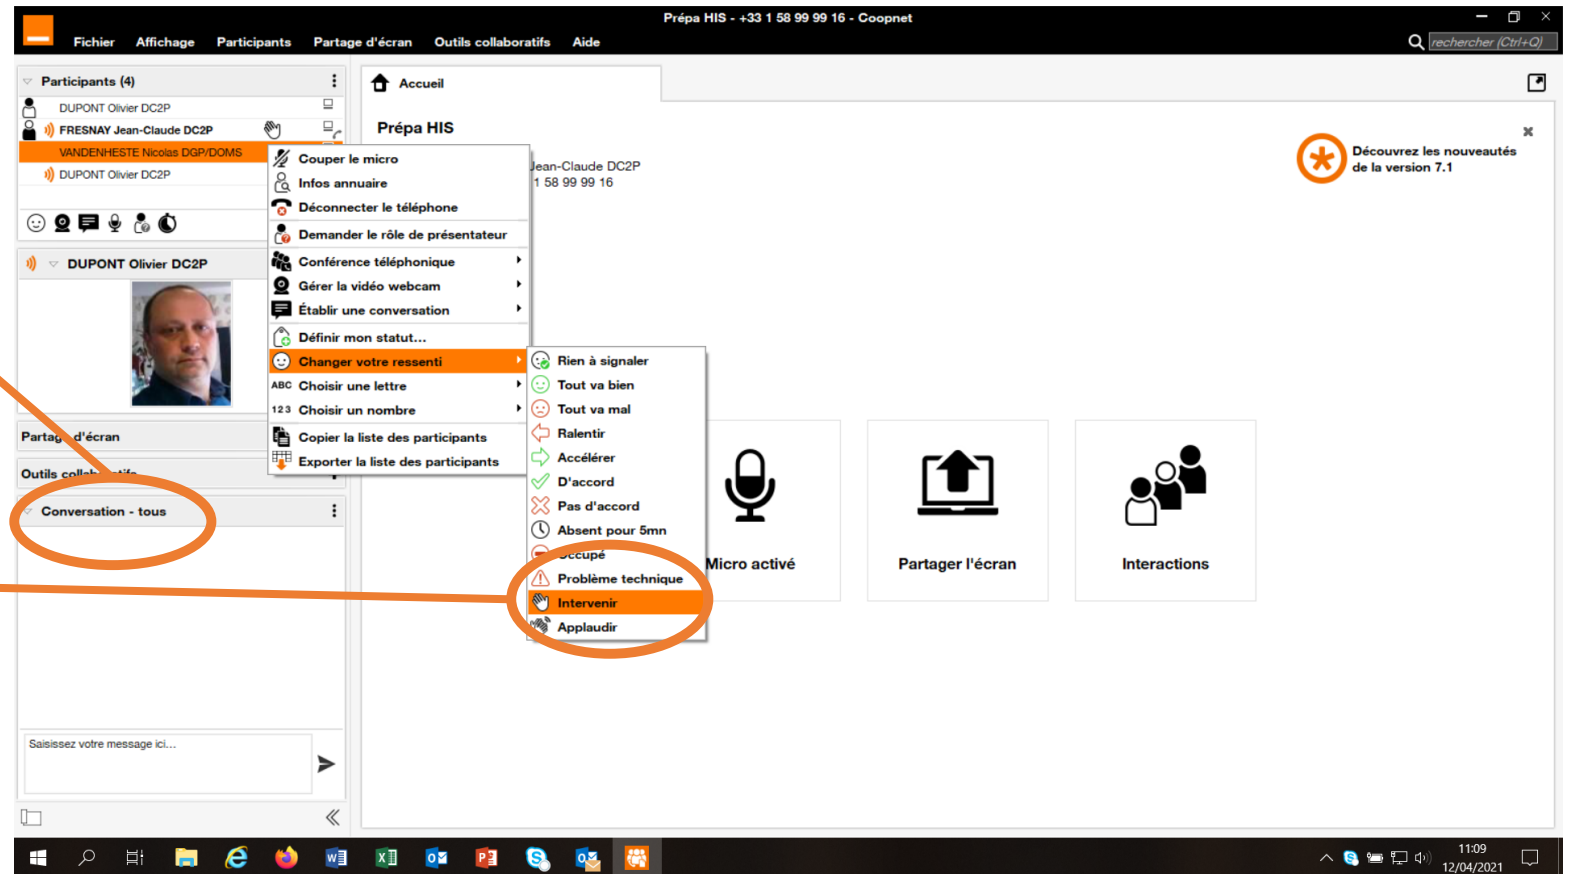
Prépa HIS - +33 1 58 99 99 16 - Coopnet

Fichier Affichage Participants Partage d'écran Outils collaboratifs Aide

rechercher (Ctrl+Q)

Participants (4)

DUPONT Olivier DC2P
FRESNAY Jean-Claude DC2P
VANDENHESTE Nicolas DGP/DOMS
DUPONT Olivier DC2P

DUPONT Olivier DC2P

Partag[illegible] d'écran

Outils colla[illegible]

Conversation - tous

Saisissez votre message ici...

Couper le micro
Infos annuaire
Déconnecter le téléphone
Demander le rôle de présentateur
Conférence téléphonique
Gérer la vidéo webcam
Établir une conversation
Définir mon statut...
Changer votre ressenti
ABC Choisir une lettre
123 Choisir un nombre
Copier la liste des participants
Exporter la liste des participants

Rien à signaler
Tout va bien
Tout va mal
Ralentir
Accélérer
D'accord
Pas d'accord
Absent pour 5mn
Occupé
Problème technique
Intervenir
Applaudir

Accueil

Prépa HIS

Jean-Claude DC2P
1 58 99 99 16

Découvrez les nouveautés de la version 7.1

Micro activé

Partager l'écran

Interactions

11:09
12/04/2021